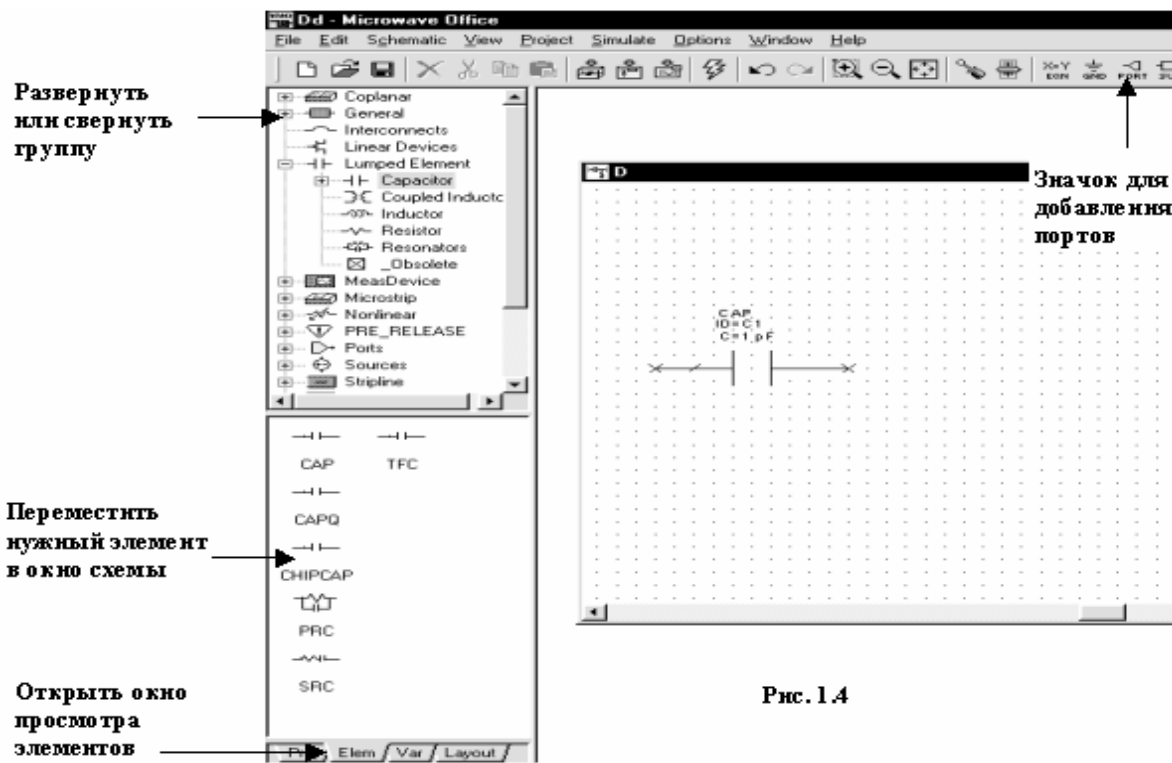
Dd - Microwave Office

File Edit Schematic View Project Simulate Options Window Help

X=Y EQN GND PORT

Развернуть или свернуть группу

Coplanar
General
Interconnects
Linear Devices
Lumped Element
Capacitor
Coupled Inductc
Inductor
Resistor
Resonators
_Obsolete
MeasDevice
Microstrip
Nonlinear
PRE_RELEASE
Ports
Sources
Stripline

D

Значок для добавления портов

CAP
ID=C1
C=1 pF

CAP TFC
CAPQ
CHIPCAP
PRC
SRC

Переместить нужный элемент в окно схемы

Открыть окно просмотра элементов

Proj Elem Var Layout

Рис. 1.4